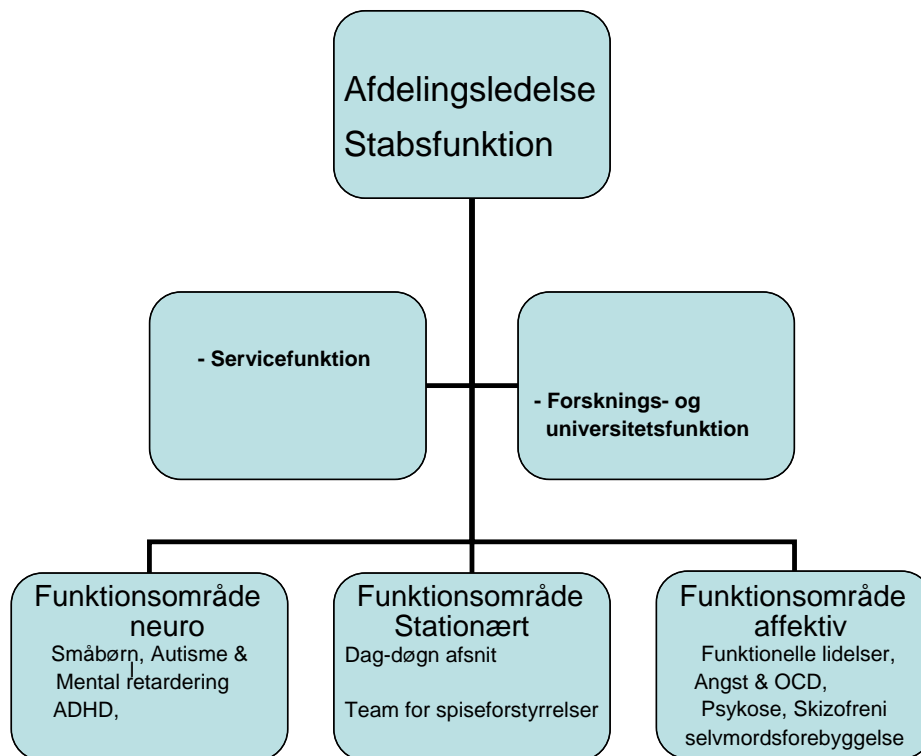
Afdelingsledelse
Stabsfunktion

- Servicefunktion

- Forsknings- og universitetsfunktion

Funktionsområde neuro
Småbørn, Autisme & Mental retardering ADHD,

Funktionsområde Stationært
Dag-døgn afsnit

Team for spiseforstyrrelser

Funktionsområde affektiv
Funktionelle lidelser, Angst & OCD, Psykose, Skizofreni selvmordsforebyggelse